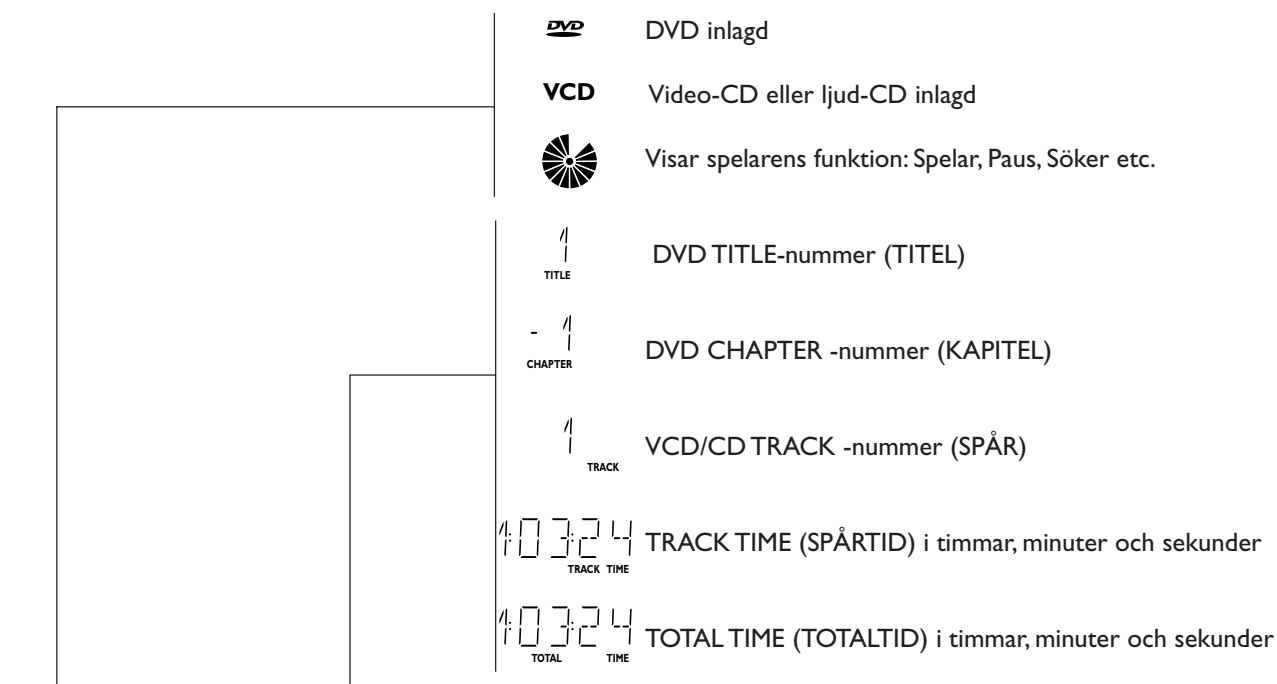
DVD

DVD inlagd

VCD

Video-CD eller ljud-CD inlagd

Visar spelarens funktion: Spelar, Paus, Söker etc.

1
TITLE

DVD TITLE-nummer (TITEL)

- 1
CHAPTER

DVD CHAPTER -nummer (KAPITEL)

1
TRACK

VCD/CD TRACK -nummer (SPÅR)

1:03:24
TRACK TIME

TRACK TIME (SPÅRTID) i timmar, minuter och sekunder

1:03:24
TOTAL TIME

TOTAL TIME (TOTALTID) i timmar, minuter och sekunder